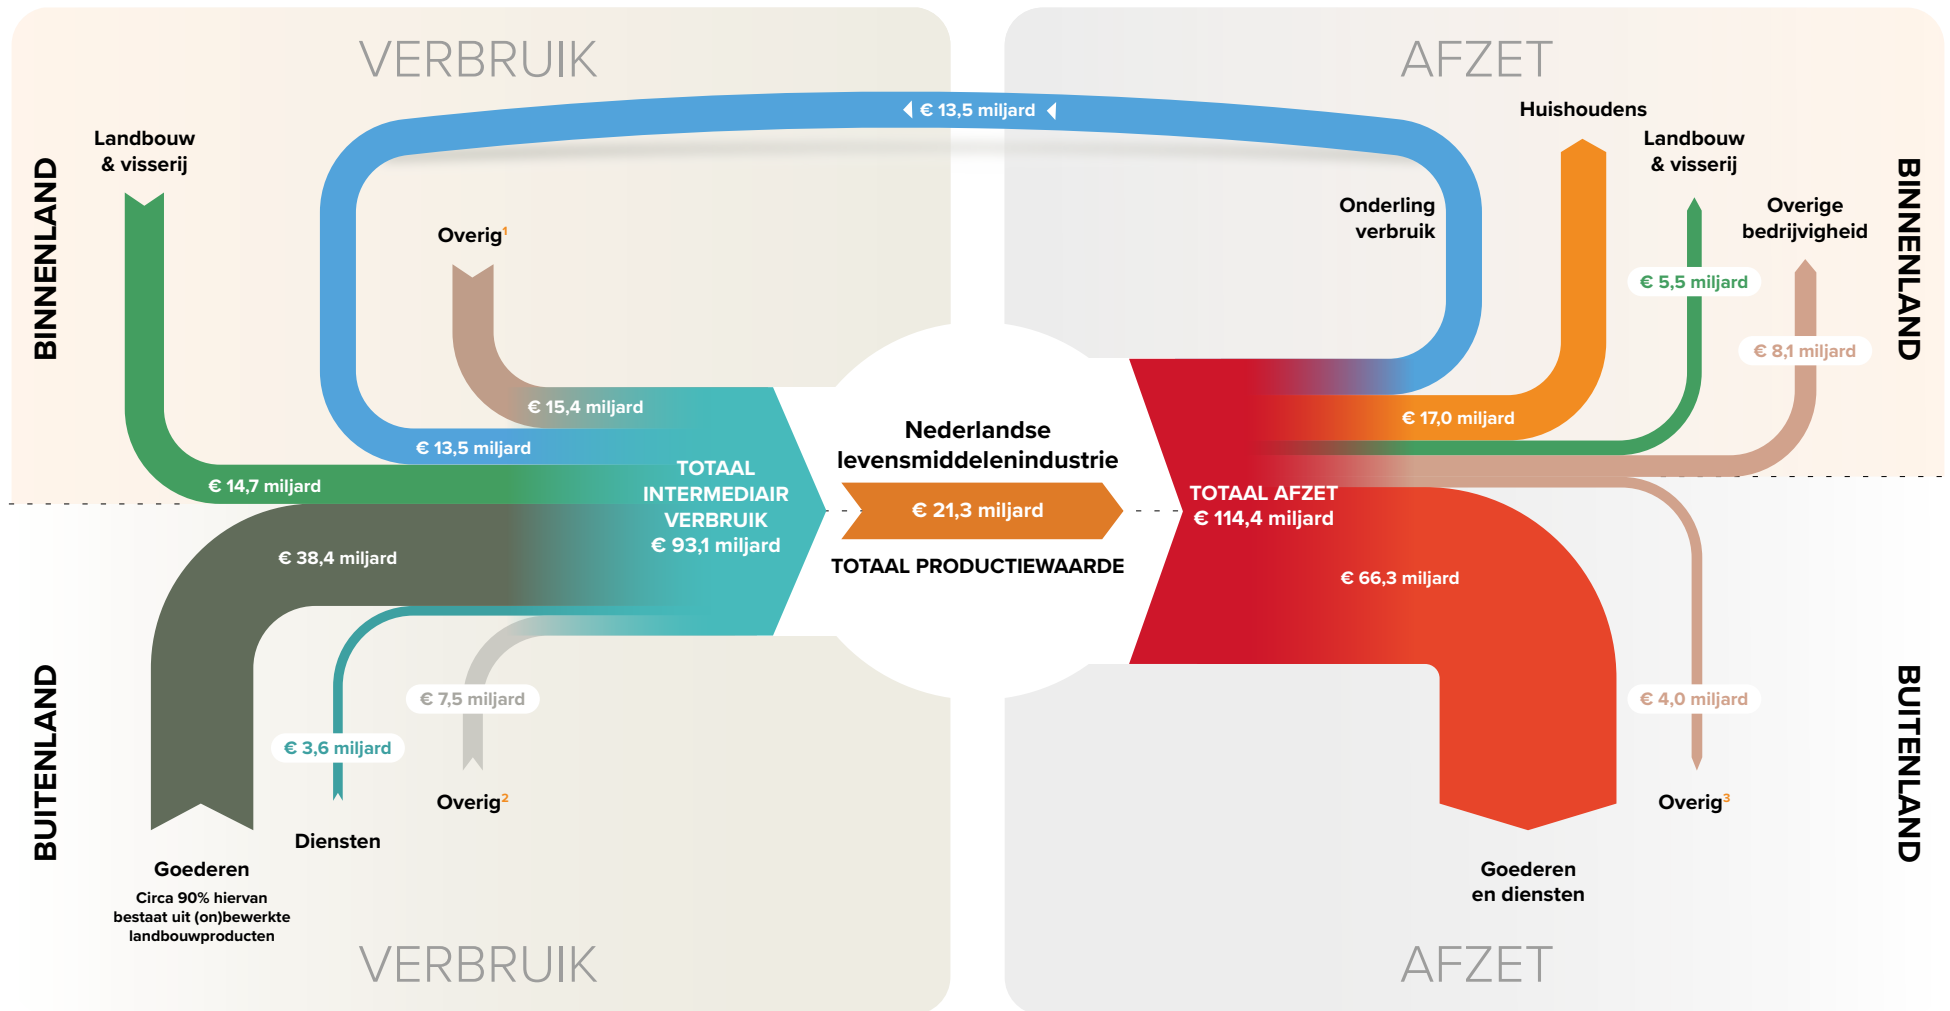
VERBRUIK

AFZET

€ 13,5 miljard

BINNENLAND

Landbouw & visserij

Overig$^1$

€ 15,4 miljard

€ 13,5 miljard

€ 14,7 miljard

TOTAAL INTERMEDIAIR VERBRUIK € 93,1 miljard

Huishoudens

Landbouw & visserij

Onderling verbruik

Overige bedrijvigheid

BINNENLAND

€ 5,5 miljard

€ 8,1 miljard

€ 17,0 miljard

Nederlandse levensmiddelenindustrie

€ 21,3 miljard

TOTAAL PRODUCTIEWAARDE

TOTAAL AFZET € 114,4 miljard

€ 38,4 miljard

€ 66,3 miljard

BUITENLAND

€ 7,5 miljard

€ 3,6 miljard

Overig$^2$

Diensten

Goederen

Circa 90% hiervan bestaat uit (on)bewerkte landbouwproducten

€ 4,0 miljard

Overig$^3$

Goederen en diensten

BUITENLAND

VERBRUIK

AFZET